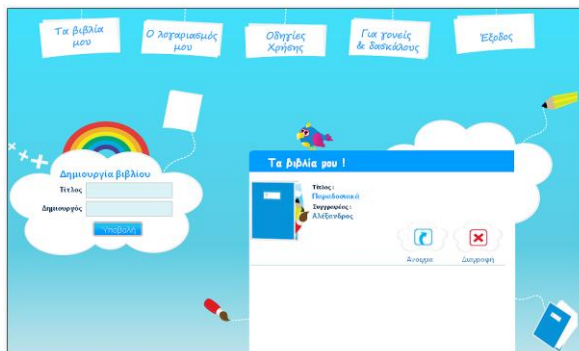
Τα βιβλία μου

Ο λογαριασμός μου

Οδηγίες Χρήσης

Για γονείς & δασκάλους

Έξοδος

Δημιουργία βιβλίου

Τίτλος

Δημιουργός

Υποβολή

Τα βιβλία μου !

Τίτλος :
Παραδοσιακά

Συγγραφέας :
Αλέξανδρος

Αγορά

Διαγραφή